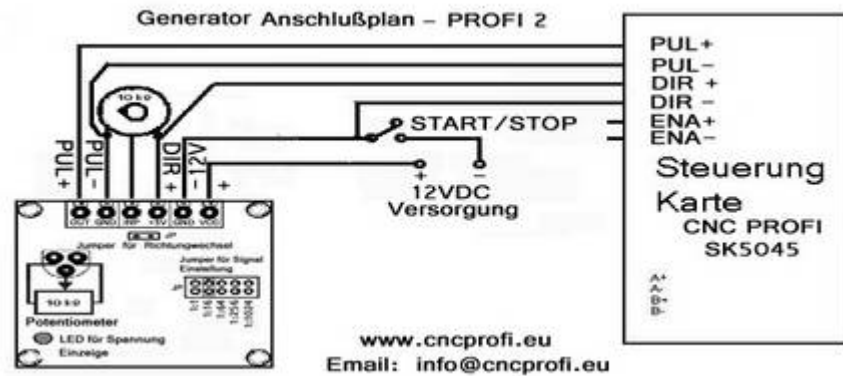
Generator Anschlußplan - PROFI 2

PUL+
PUL-
DIR +
DIR -
ENA+
ENA-

Steuerung
Karte
CNC PROFI
SK5045

A+
A-
B+
B-

START/STOP

+
-
12VDC
Versorgung

PUL+
PUL-
DIR+
-12V
+

10 k Ω

OUT GND INP +5V GND VCC

Jumper für Richtungswechsel

Jumper für Signal Einstellung

10 k Ω

Potentiometer

LED für Spannung Einzeige

www.cncprofi.eu
Email: info@cncprofi.eu